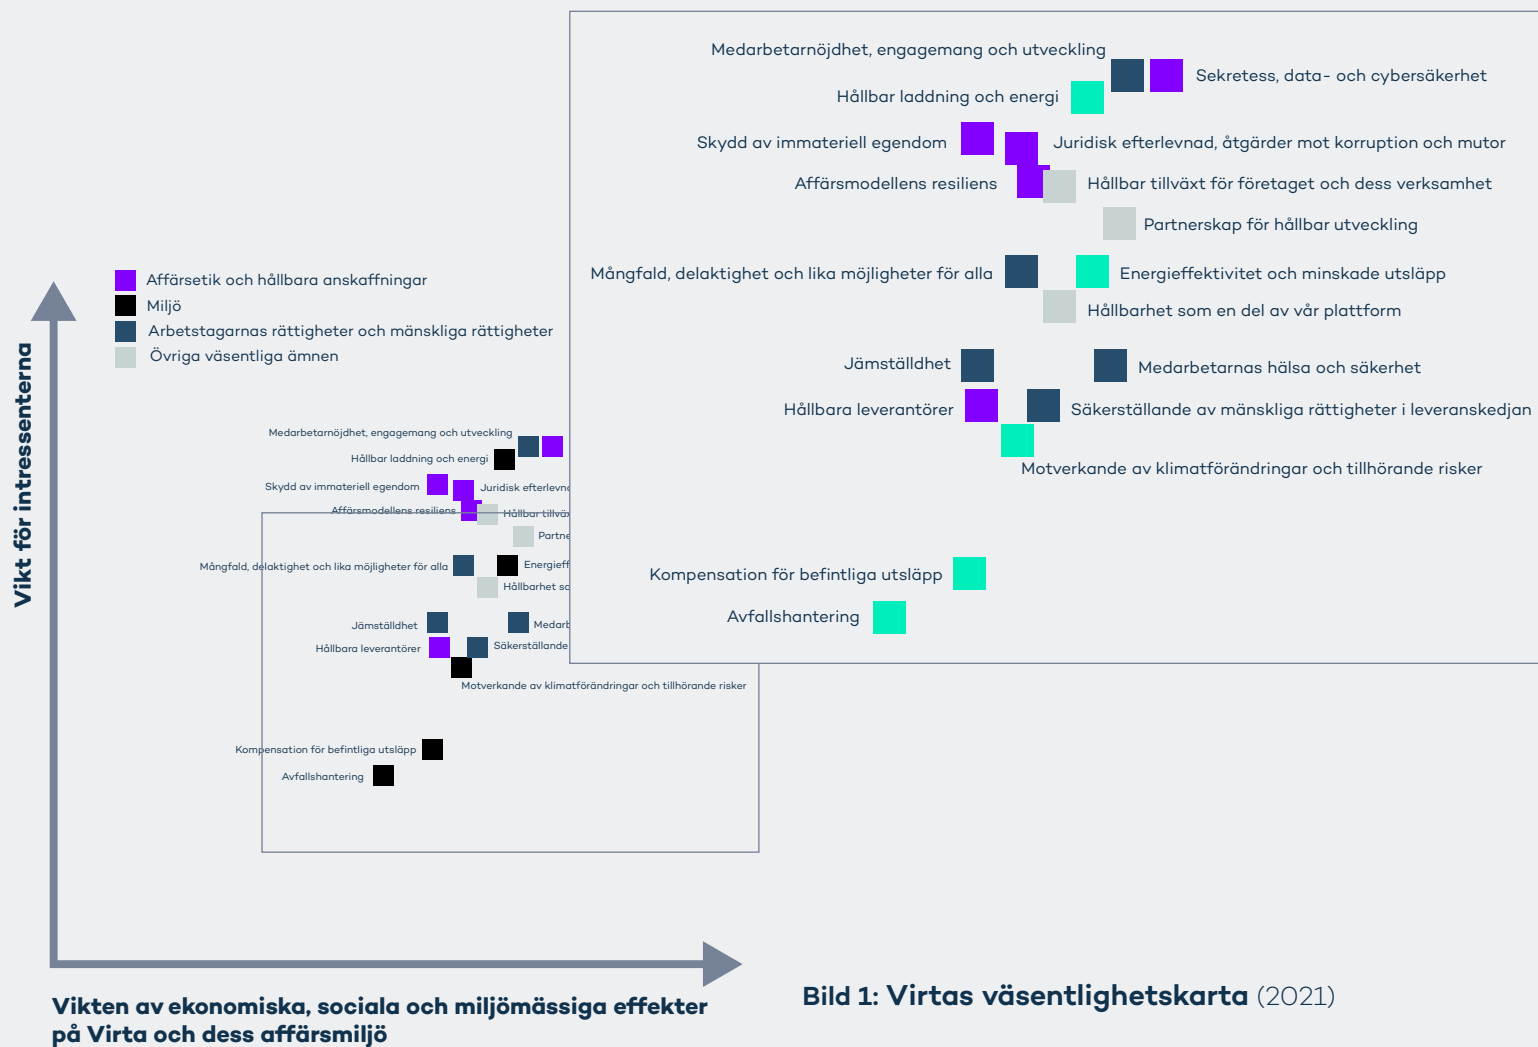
Medarbetarnöjdhet, engagemang och utveckling

Sekretess, data- och cybersäkerhet

Hållbar laddning och energi

Skydd av immateriell egendom

Juridisk efterlevnad, åtgärder mot korruption och mutor

Affärsmodellens resiliens

Hållbar tillväxt för företaget och dess verksamhet

Partnerskap för hållbar utveckling

Mångfald, delaktighet och lika möjligheter för alla

Energieffektivitet och minskade utsläpp

Hållbarhet som en del av vår plattform

Jämställdhet

Medarbetarnas hälsa och säkerhet

Hållbara leverantörer

Säkerställande av mänskliga rättigheter i leveranskedjan

Motverkande av klimatförändringar och tillhörande risker

Kompensation för befintliga utsläpp

Avfallshantering

Affärsetik och hållbara anskaffningar
Miljö
Arbetstagarnas rättigheter och mänskliga rättigheter
Övriga väsentliga ämnen

Vikt för intressenterna

Medarbetarnöjdhet, engagemang och utveckling
Hållbar laddning och energi
Skydd av immateriell egendom
Juridisk efterlevn
Affärsmodellens resiliens
Hållbar tillväx
Partne
Mångfald, delaktighet och lika möjligheter för alla
Energieff
Hållbarhet sc
Jämställdhet
Medarb
Hållbara leverantörer
Säkerställande
Motverkande av klimatförändringar och tillhörande risker
Kompensation för befintliga utsläpp
Avfallshantering

Vikten av ekonomiska, sociala och miljömässiga effekter på Virta och dess affärsmiljö

Bild 1: Virtas väsentlighetskarta (2021)